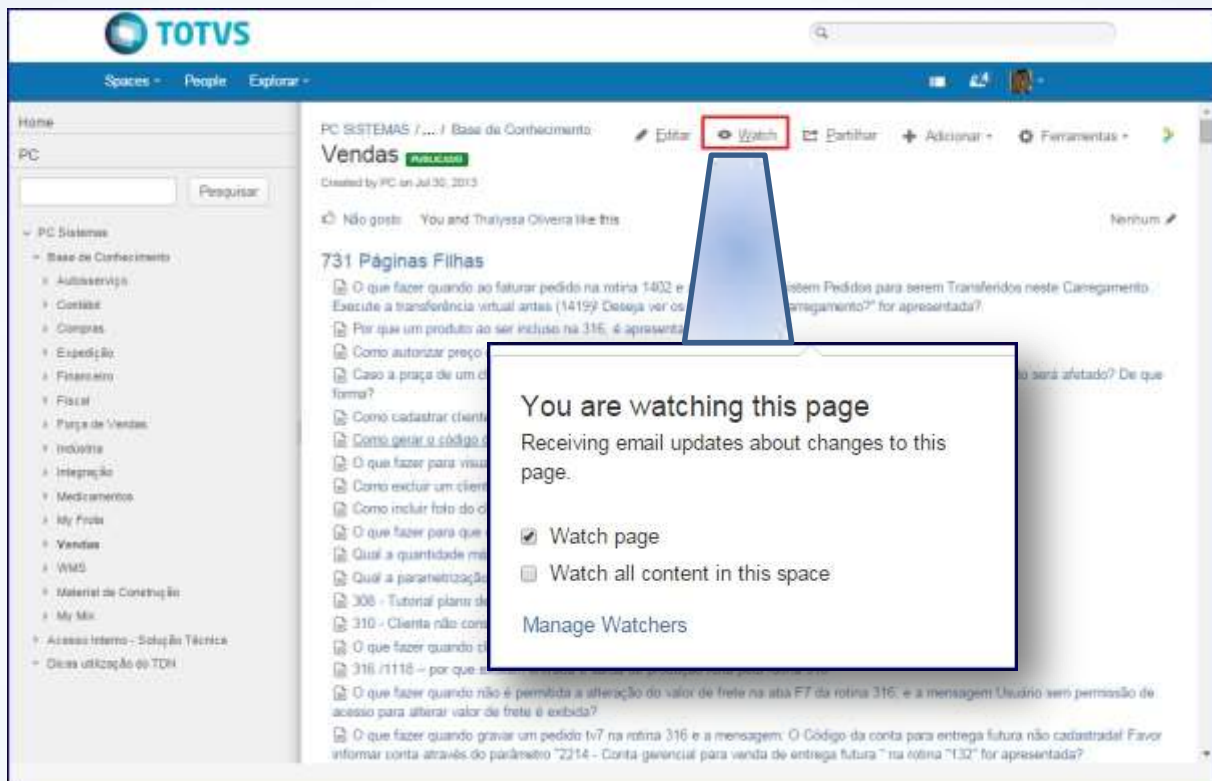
TOTVS

Spaces · People · Explorar ·

Home
PC
Pesquisar

PC Sistemas
Base de Conhecimento
Autosserviço
Contábil
Compras
Expedição
Financeiro
Fiscal
Força de Vendas
Indústria
Integração
Medicamentos
My Frota
Vendas
WMS
Material de Construção
My Mix
Acesso Interno - Solução Técnica
Dicas utilização do TDN

PC SISTEMAS / ... / Base de Conhecimento
Editar · Watch · Partilhar · Adicionar · Ferramentas
Vendas PUBLICADO
Created by PC on Jul 30, 2013
Não gosto · You and Thalyssa Oliveira like this
Nenhum

731 Páginas Filhas
O que fazer quando ao faturar pedido na rotina 1402 e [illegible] Existem Pedidos para serem Transferidos neste Carregamento. Execute a transferência virtual antes (1419)! Deseja ver os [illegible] carregamento?" for apresentada?
Por que um produto ao ser incluso na 316, é apresenta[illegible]
Como autorizar preço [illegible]
Caso a praça de um cl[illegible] será afetado? De que forma?
Como cadastrar client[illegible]
Como gerar o código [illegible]
O que fazer para visu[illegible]
Como excluir um client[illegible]
Como incluir foto do c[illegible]
O que fazer para que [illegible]
Qual a quantidade m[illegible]
Qual a parametrizaçã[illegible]
308 - Tutorial plano de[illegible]
310 - Cliente não cons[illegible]
O que fazer quando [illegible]
316 /1116 – por que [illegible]
O que fazer quando não é permitida a alteração do valor de frete na aba F7 da rotina 316, e a mensagem Usuário sem permissão de acesso para alterar valor de frete é exibida?
O que fazer quando gravar um pedido tv7 na rotina 316 e a mensagem: O Código da conta para entrega futura não cadastrada! Favor informar conta através do parâmetro "2214 - Conta gerencial para venda de entrega futura " na rotina "132" for apresentada?

You are watching this page
Receiving email updates about changes to this page.
Watch page
Watch all content in this space
Manage Watchers